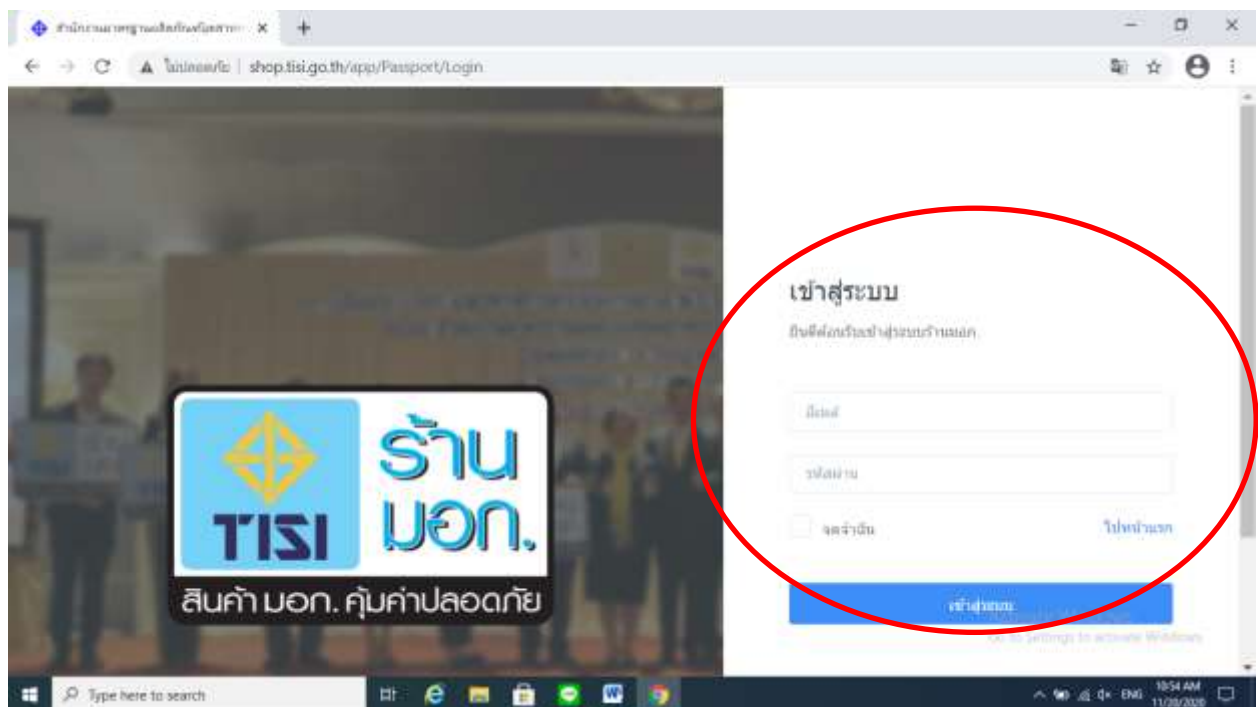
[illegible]

ไม่ปลอดภัย | shop.tisi.go.th/app/Passport/Login

TISI

ร้าน มอก.

สินค้า มอก. คุ้มค่าปลอดภัย

เข้าสู่ระบบ

ยินดีต้อนรับเข้าสู่ระบบร้านมอก.

อีเมล์

รหัสผ่าน

จดจำฉัน

ไปหน้าแรก

เข้าสู่ระบบ

Go to Settings to activate Windows.

Type here to search

ENG

10:54 AM
11/30/2020